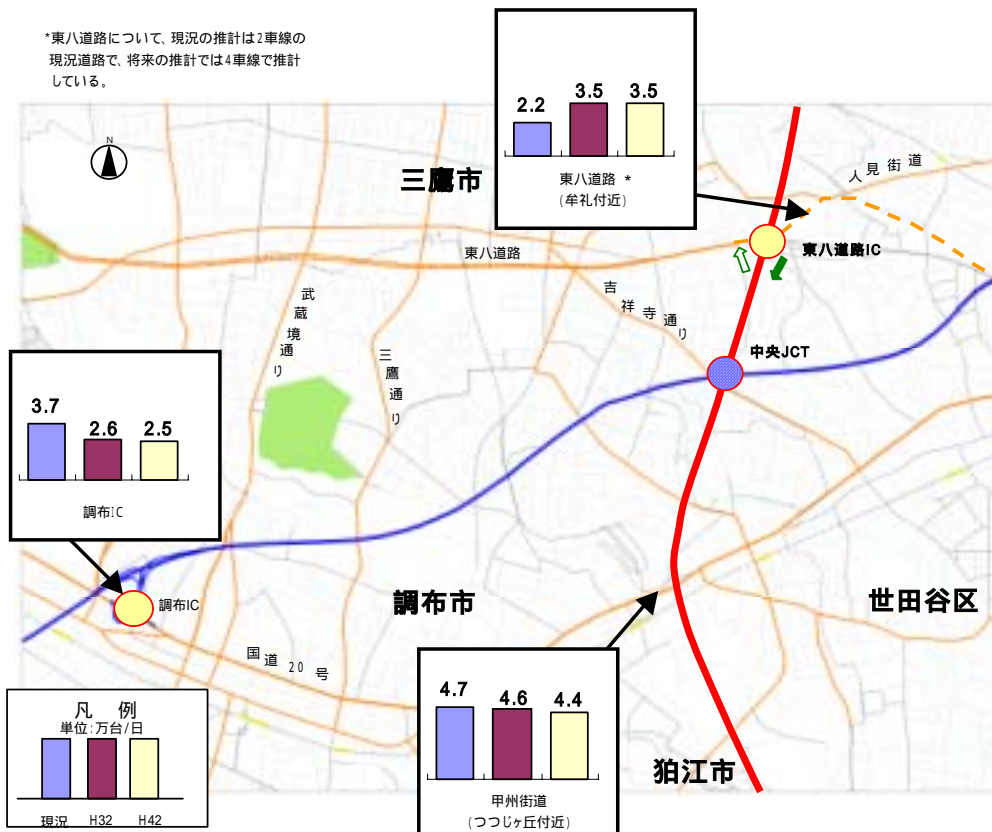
*東八道路について、現況の推計は2車線の現況道路で、将来の推計では4車線で推計している。

N

2.2 3.5 3.5
東八道路 *
(牟礼付近)

三鷹市

人見街道

東八道路

東八道路IC

武蔵境通り

三鷹通り

吉祥寺通り

中央JCT

3.7 2.6 2.5
調布IC

調布IC

調布市

世田谷区

国道20号

凡 例
単位:万台/日
現況 H32 H42

4.7 4.6 4.4
甲州街道
(つつじヶ丘付近)

狛江市